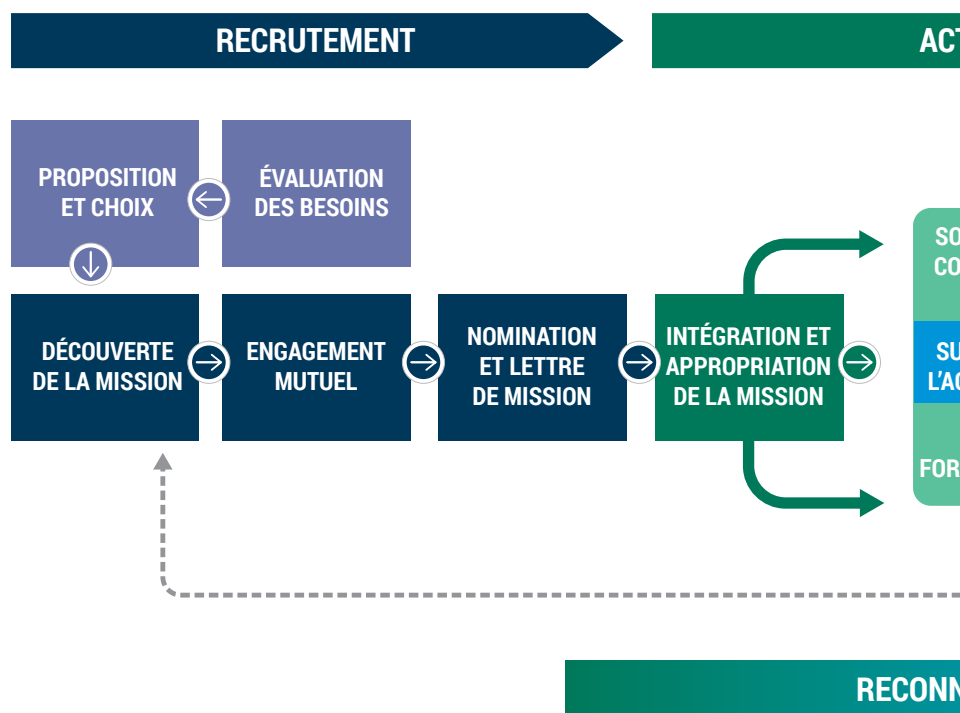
RECRUTEMENT

ACT

PROPOSITION ET CHOIX

ÉVALUATION DES BESOINS

DÉCOUVERTE DE LA MISSION

ENGAGEMENT MUTUEL

NOMINATION ET LETTRE DE MISSION

INTÉGRATION ET APPROPRIATION DE LA MISSION

SO CO

SU L'AC

FOR

RECONN